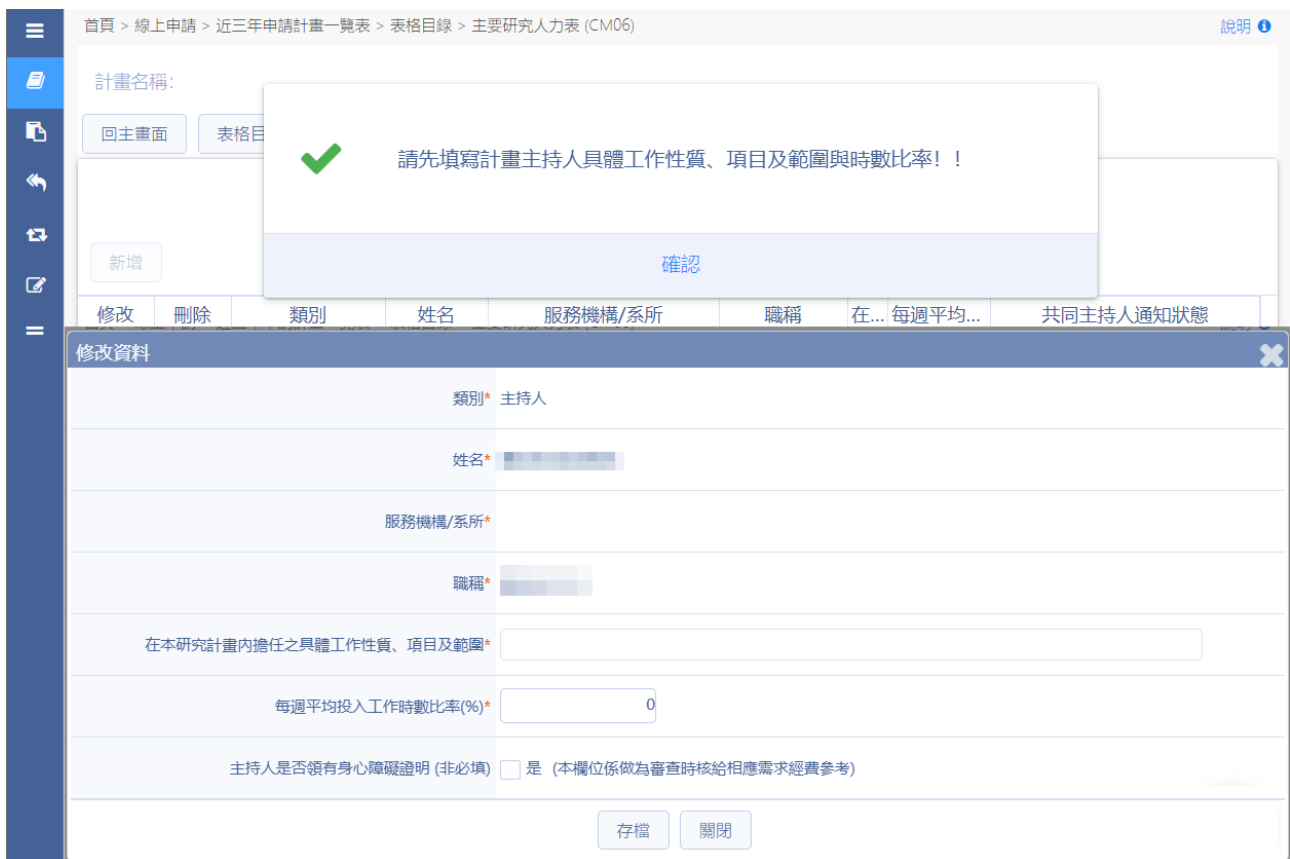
首頁 > 線上申請 > 近三年申請計畫一覽表 > 表格目錄 > 主要研究人力表 (CM06)

說明

計畫名稱:

回主畫面

表格目

請先填寫計畫主持人具體工作性質、項目及範圍與時數比率！！

確認

新增

| 修改 | 刪除 | 類別 | 姓名 | 服務機構/系所 | 職稱 | 在... | 每週平均... | 共同主持人通知狀態 |
|---|---|---|---|---|---|---|---|---|

修改資料

類別* 主持人

姓名* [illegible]

服務機構/系所*

職稱* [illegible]

在本研究計畫內擔任之具體工作性質、項目及範圍*

每週平均投入工作時數比率(%)* 0

主持人是否領有身心障礙證明 (非必填) 是 (本欄位係做為審查時核給相應需求經費參考)

存檔 關閉